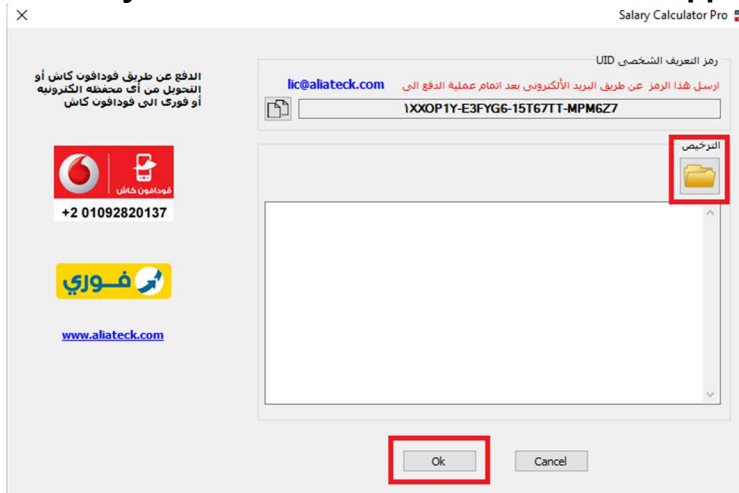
Salary Calculator Pro

الدفع عن طريق فودافون كاش أو التحويل من أى محفظه الكترونيه أو فورى الى فودافون كاش

فودافون كاش

+2 01092820137

فوري

www.aliateck.com

رمز التعريف الشخصى UID

ارسل هذا الرمز عن طريق البريد الألكترونى بعد اتمام عملية الدفع الى lic@aliateck.com

1XXOP1Y-E3FYG6-15T67TT-MPM6Z7

الترخيص

Ok

Cancel